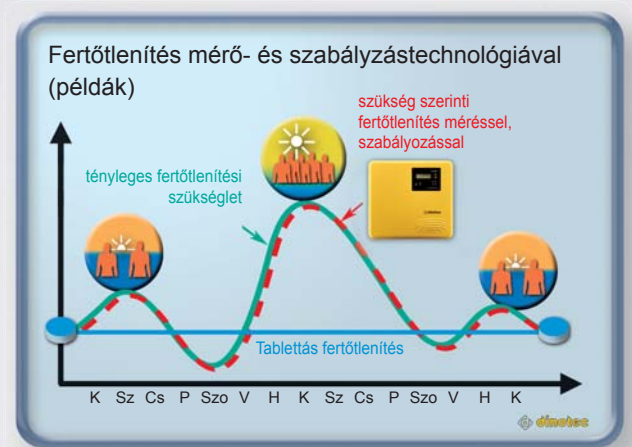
Fertőtlenítés mérő- és szabályzástechnológiával (példák)

szükség szerinti fertőtlenítés méréssel, szabályozással

tényleges fertőtlenítési szükséglet

Tablettás fertőtlenítés

K Sz Cs P Szo V H K Sz Cs P Szo V H K

dinotec